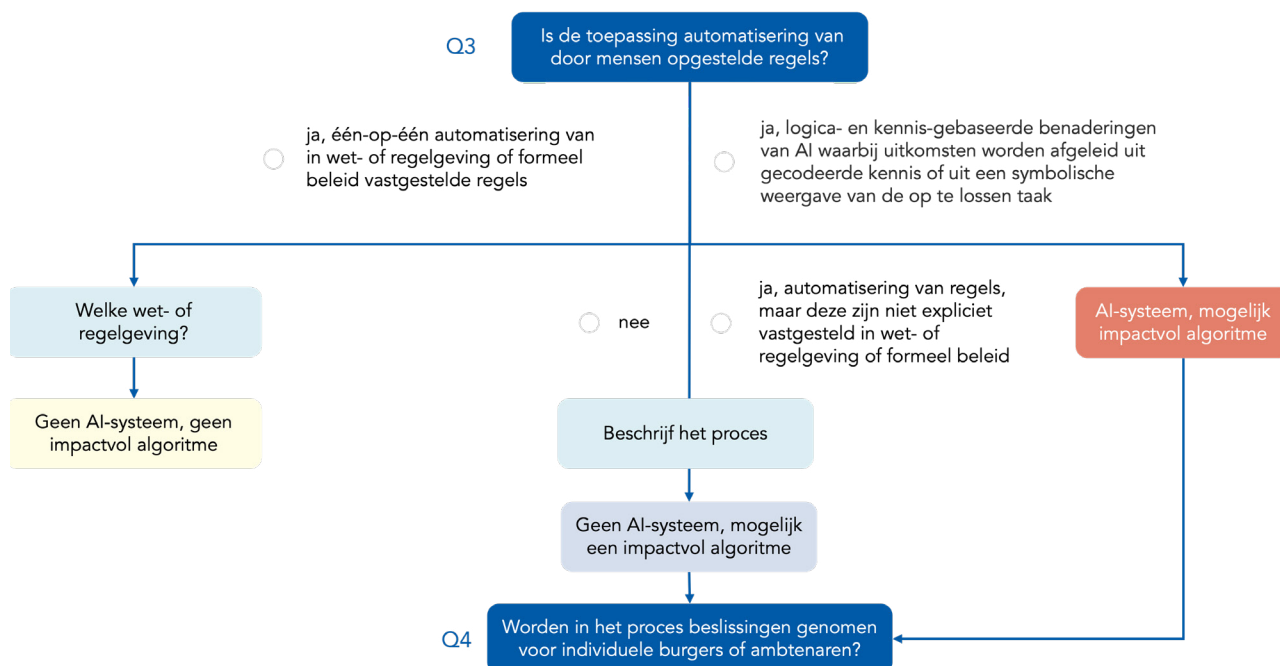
Q3

Is de toepassing automatisering van door mensen opgestelde regels?

ja, één-op-één automatisering van in wet- of regelgeving of formeel beleid vastgestelde regels

ja, logica- en kennis-gebaseerde benaderingen van AI waarbij uitkomsten worden afgeleid uit gecodeerde kennis of uit een symbolische weergave van de op te lossen taak

Welke wet- of regelgeving?

nee

ja, automatisering van regels, maar deze zijn niet expliciet vastgesteld in wet- of regelgeving of formeel beleid

AI-systeem, mogelijk impactvol algoritme

Geen AI-systeem, geen impactvol algoritme

Beschrijf het proces

Geen AI-systeem, mogelijk een impactvol algoritme

Q4

Worden in het proces beslissingen genomen voor individuele burgers of ambtenaren?